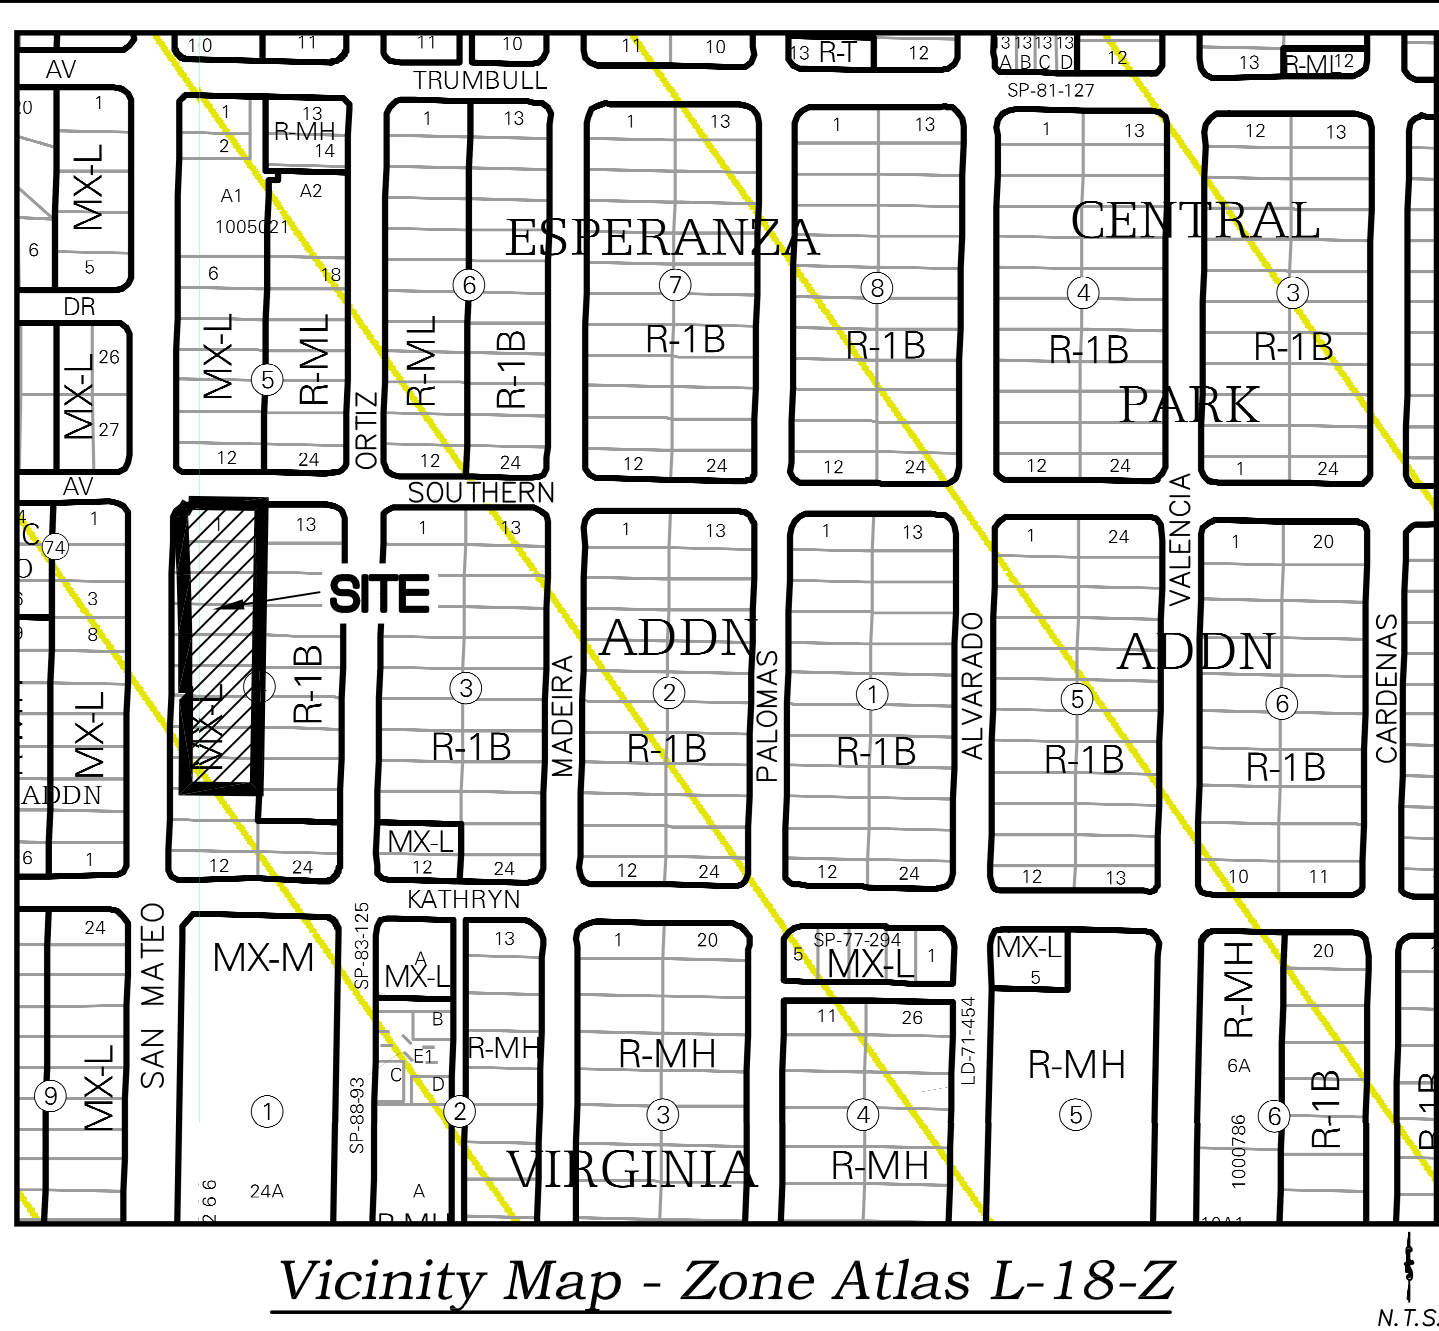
10 11 11 10 11 10 13 R-T 12 13 A 13 B 13 C 13 D 12 13 R-ML 12
AV
TRUMBULL
SP-81-127
20 1
MX-L
6 5
1 2 13 R-MH 14
A1 A2
1005021
6 18
MX-L
5
R-ML
12 24
1 13
6
R-ML
R-1B
12 24
ORTIZ
ESPERANZA
1 13
7
R-1B
12 24
1 13
8
R-1B
12 24
CENTRAL
1 13
4
R-1B
12 24
PARK
12 13
3
R-1B
1 24
DR
MX-L 26 27
AV
SOUTHERN
C 74 D 1 3 8
MX-L
ADDN
6 1
1 13
SITE
MX-L
R-1B
12 24
1 13
3
R-1B
MX-L
12 24
MADEIRA
ADDN
1 13
2
R-1B
12 24
PALOMAS
1 13
1
R-1B
12 24
ALVARADO
1 24
5
R-1B
12 13
VALENCIA
ADDN
1 20
6
R-1B
10 11
CARDENAS
KATHRYN
24
9
MX-L
SAN MATEO
MX-M
1
266 24A
SP-83-125
A
MX-L
B
E1
C D
SP-88-93
A
2
13
R-MH
1 20
R-MH
3
VIRGINIA
SP-77-294
5 MX-L 1
11 26
4
R-MH
LD-71-454
MX-L
5
R-MH
5
R-MH
6A
1000786
6
20
R-1B
R-1B
Vicinity Map - Zone Atlas L-18-Z
N.T.S.